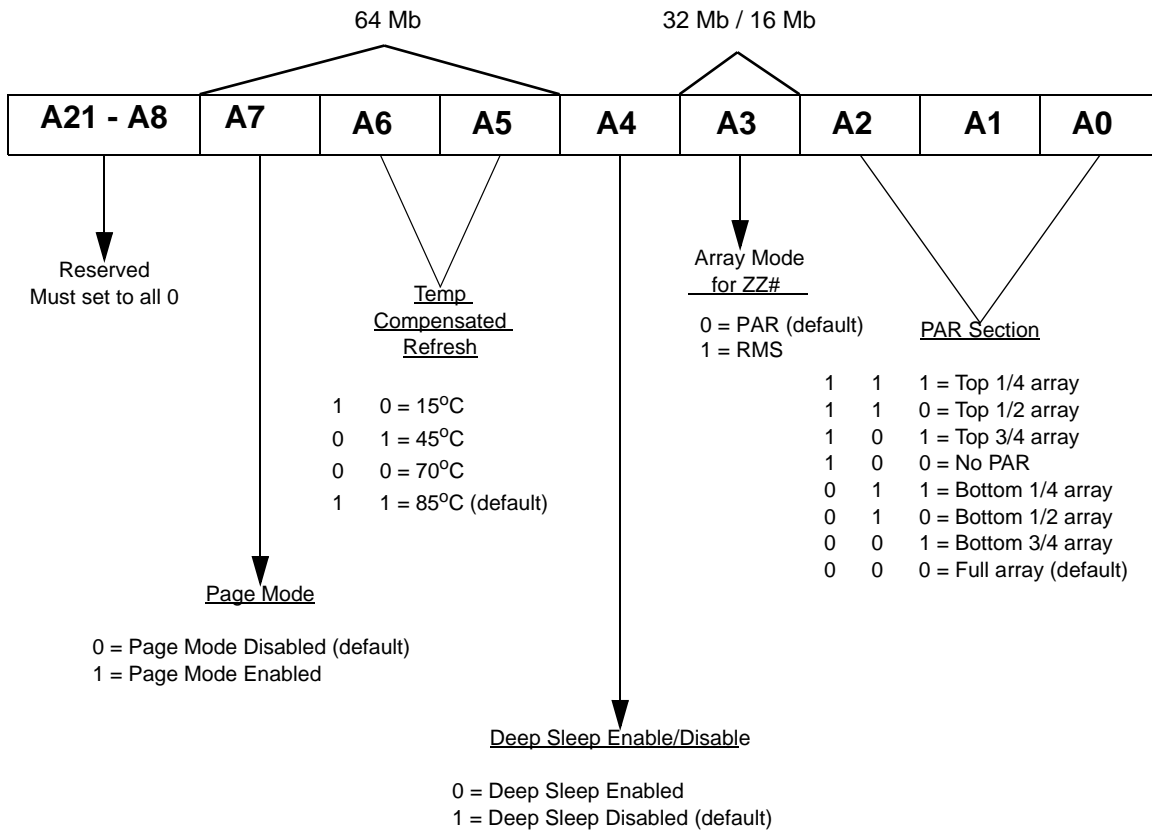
64 Mb

32 Mb / 16 Mb

| A21 - A8 | A7 | A6 | A5 | A4 | A3 | A2 | A1 | A0 |
|---|---|---|---|---|---|---|---|---|

Reserved
Must set to all 0

Temp Compensated Refresh

1 0 = 15$^{o}$C
0 1 = 45$^{o}$C
0 0 = 70$^{o}$C
1 1 = 85$^{o}$C (default)

Array Mode for ZZ#

0 = PAR (default)
1 = RMS

PAR Section

1 1 1 = Top 1/4 array
1 1 0 = Top 1/2 array
1 0 1 = Top 3/4 array
1 0 0 = No PAR
0 1 1 = Bottom 1/4 array
0 1 0 = Bottom 1/2 array
0 0 1 = Bottom 3/4 array
0 0 0 = Full array (default)

Page Mode

0 = Page Mode Disabled (default)
1 = Page Mode Enabled

Deep Sleep Enable/Disable

0 = Deep Sleep Enabled
1 = Deep Sleep Disabled (default)